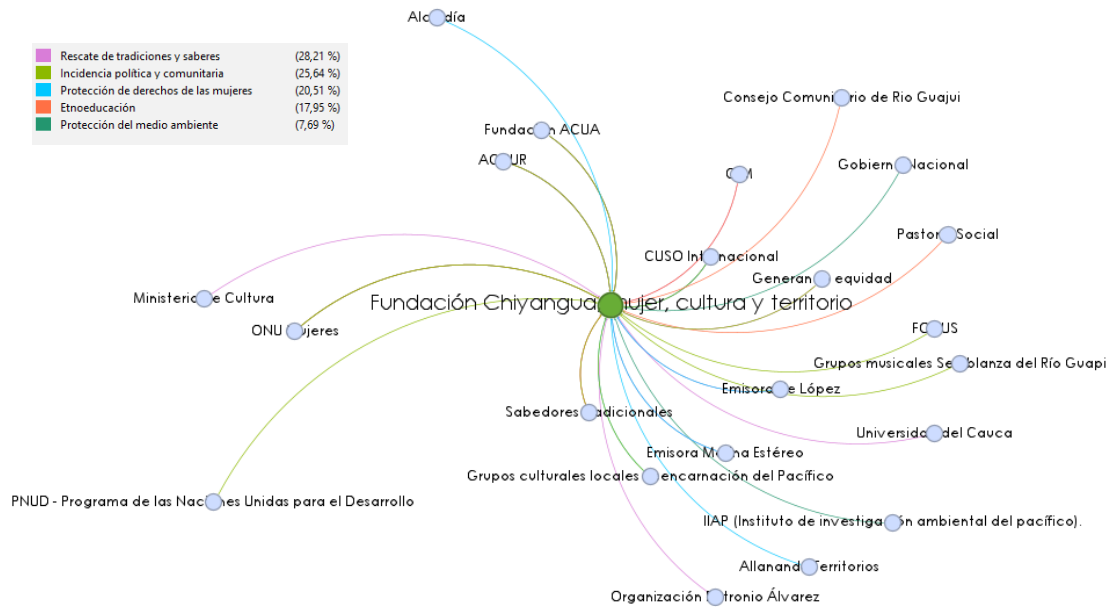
| | | |
|---|---|---|
| | Rescate de tradiciones y saberes | (28,21 %) |
| | Incidencia política y comunitaria | (25,64 %) |
| | Protección de derechos de las mujeres | (20,51 %) |
| | Etnoeducación | (17,95 %) |
| | Protección del medio ambiente | (7,69 %) |

Alc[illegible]día

Fundac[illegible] ACUA

AC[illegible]UR

Consejo Comuni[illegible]rio de Rio Guajui

C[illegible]M

Gobiern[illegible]Nacional

Pastor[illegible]Social

CUSO Int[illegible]nacional

Generan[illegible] equidad

Ministerio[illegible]e Cultura

Fundación Chiyangua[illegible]mujer, cultura y territorio

ONU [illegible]ujeres

FO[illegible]US

Grupos musicales Se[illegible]blanza del Río Guapi

Emisora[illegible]e López

Sabedores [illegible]adicionales

Universid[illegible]del Cauca

Emisora M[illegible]na Estéreo

Grupos culturales locales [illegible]encarnación del Pacífico

PNUD - Programa de las Nac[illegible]nes Unidas para el Desarrollo

IIAP (Instituto de investiga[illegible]n ambiental del pacífico).

Allanand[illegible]Territorios

Organización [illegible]tronio Álvarez